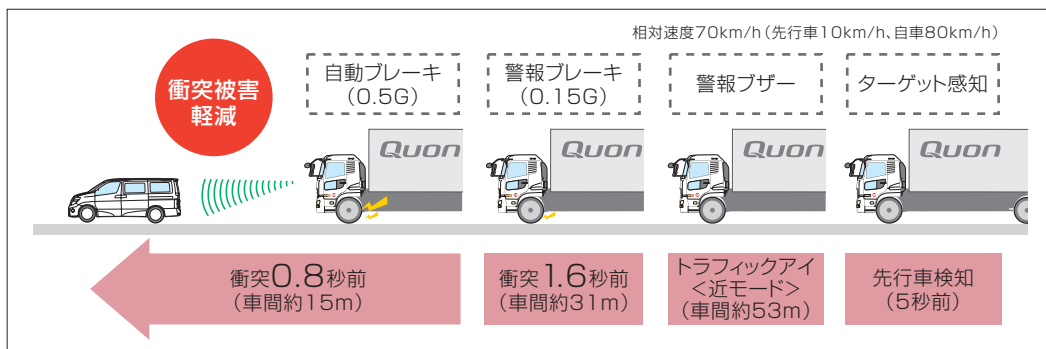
相対速度70km/h（先行車10km/h、自車80km/h）

衝突被害軽減

自動ブレーキ（0.5G）

警報ブレーキ（0.15G）

警報ブザー

ターゲット感知

Quon

Quon

Quon

Quon

衝突0.8秒前（車間約15m）

衝突1.6秒前（車間約31m）

トラフィックアイ＜近モード＞（車間約53m）

先行車検知（5秒前）